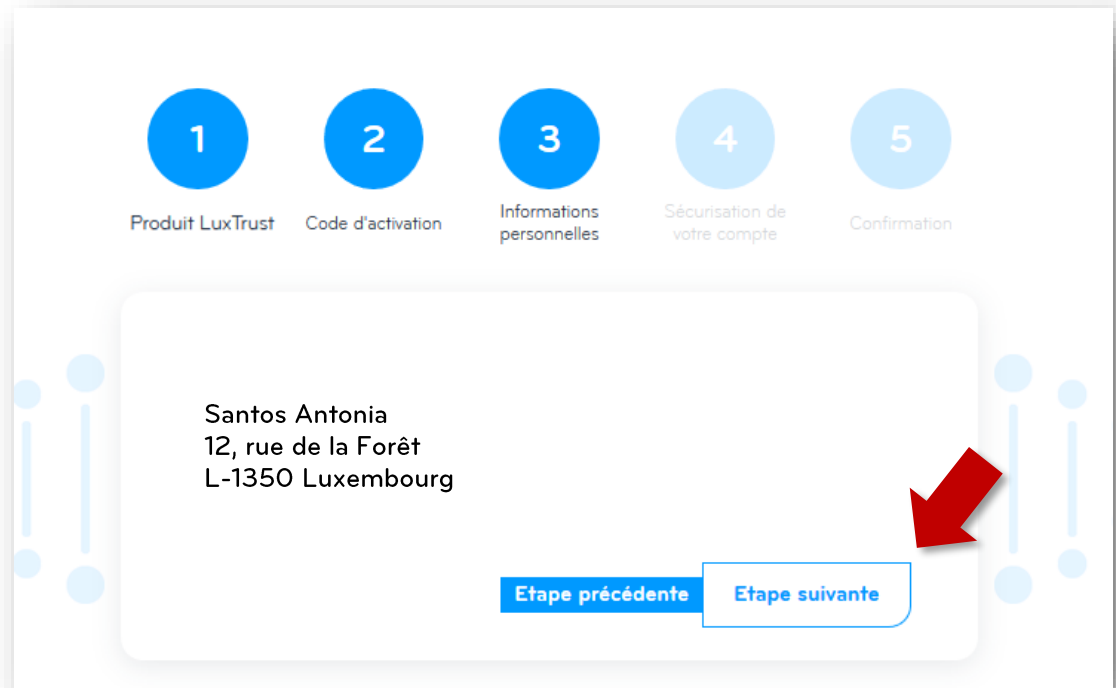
1

Produit LuxTrust

2

Code d'activation

3

Informations personnelles

4

Sécurisation de votre compte

5

Confirmation

Santos Antonia
12, rue de la Forêt
L-1350 Luxembourg

Etape précédente

Etape suivante